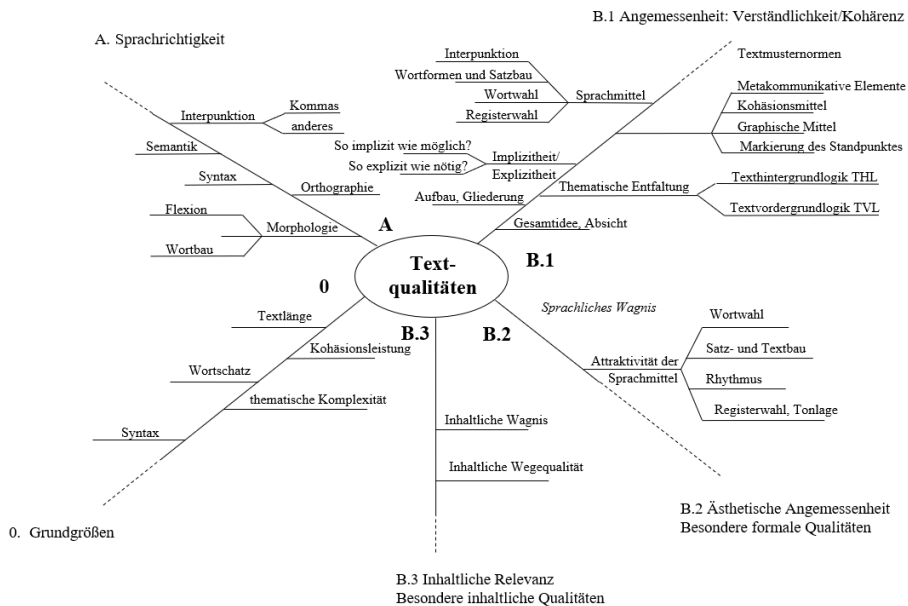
B.1 Angemessenheit: Verständlichkeit/Kohärenz

A. Sprachrichtigkeit

Interpunktion
Wortformen und Satzbau
Wortwahl
Registerwahl
Sprachmittel

Textmusternormen

Metakommunikative Elemente
Kohäsionsmittel
Graphische Mittel
Markierung des Standpunktes

Interpunktion
Kommas
anderes

Semantik
Syntax
Orthographie

So implizit wie möglich?
So explizit wie nötig?
Implizitheit/ Explizitheit

Aufbau, Gliederung
Thematische Entfaltung
Texthintergrundlogik THL
Textvordergrundlogik TVL

Flexion
Wortbau
Morphologie

A

Gesamtidee, Absicht

Text-qualitäten

B.1

0

Sprachliches Wagnis

Textlänge
Kohäsionsleistung

B.3

B.2

Wortwahl
Satz- und Textbau
Rhythmus
Registerwahl, Tonlage
Attraktivität der Sprachmittel

Wortschatz
thematische Komplexität

Syntax

Inhaltliche Wagnis
Inhaltliche Wegequalität

B.2 Ästhetische Angemessenheit
Besondere formale Qualitäten

0. Grundgrößen

B.3 Inhaltliche Relevanz
Besondere inhaltliche Qualitäten